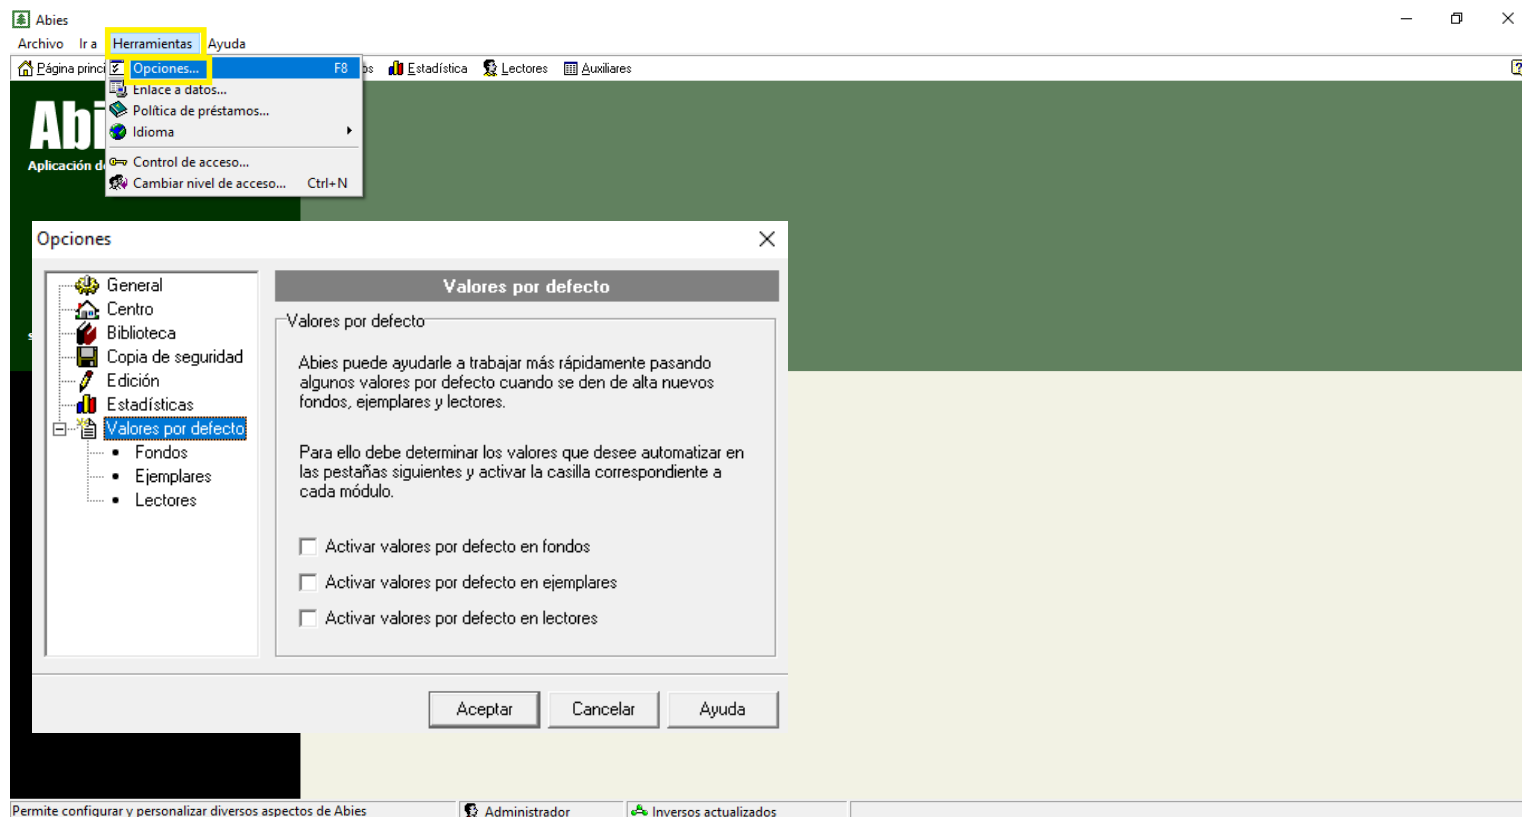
Abies

Archivo Ir a Herramientas Ayuda

Página princi Opciones... F8 Enlace a datos... Política de préstamos... Idioma Control de acceso... Cambiar nivel de acceso... Ctrl+N

bs Estadística Lectores Auxiliares

Abi

Aplicación d

Opciones

General
Centro
Biblioteca
Copia de seguridad
Edición
Estadísticas
Valores por defecto
Fondos
Ejemplares
Lectores

Valores por defecto

Valores por defecto

Abies puede ayudarle a trabajar más rápidamente pasando algunos valores por defecto cuando se den de alta nuevos fondos, ejemplares y lectores.

Para ello debe determinar los valores que desee automatizar en las pestañas siguientes y activar la casilla correspondiente a cada módulo.

Activar valores por defecto en fondos

Activar valores por defecto en ejemplares

Activar valores por defecto en lectores

Aceptar Cancelar Ayuda

Permite configurar y personalizar diversos aspectos de Abies | Administrador | Inversos actualizados